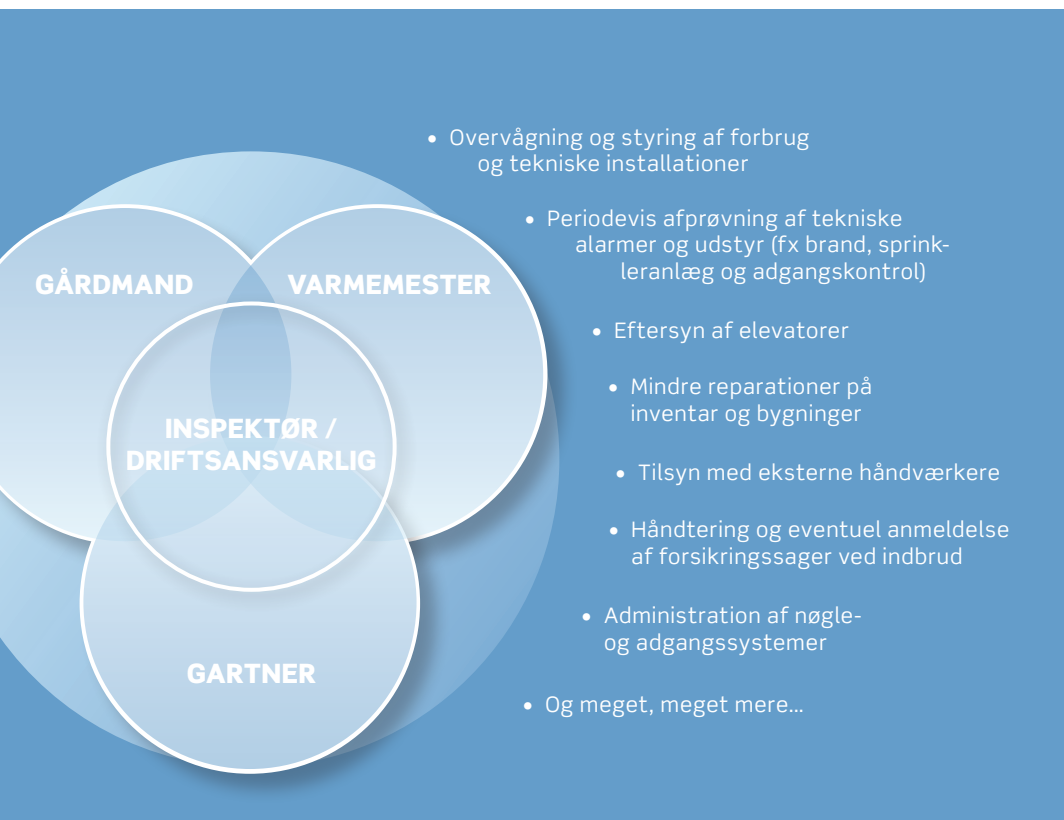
GÅRDMAND

VARMEMESTER

INSPEKTØR / DRIFTSANSVARLIG

GARTNER

• Overvågning og styring af forbrug og tekniske installationer

• Periodevis afprøvning af tekniske alarmer og udstyr (fx brand, sprinkleranlæg og adgangskontrol)

• Eftersyn af elevatorer

• Mindre reparationer på inventar og bygninger

• Tilsyn med eksterne håndværkere

• Håndtering og eventuel anmeldelse af forsikringssager ved indbrud

• Administration af nøgle- og adgangssystemer

• Og meget, meget mere...